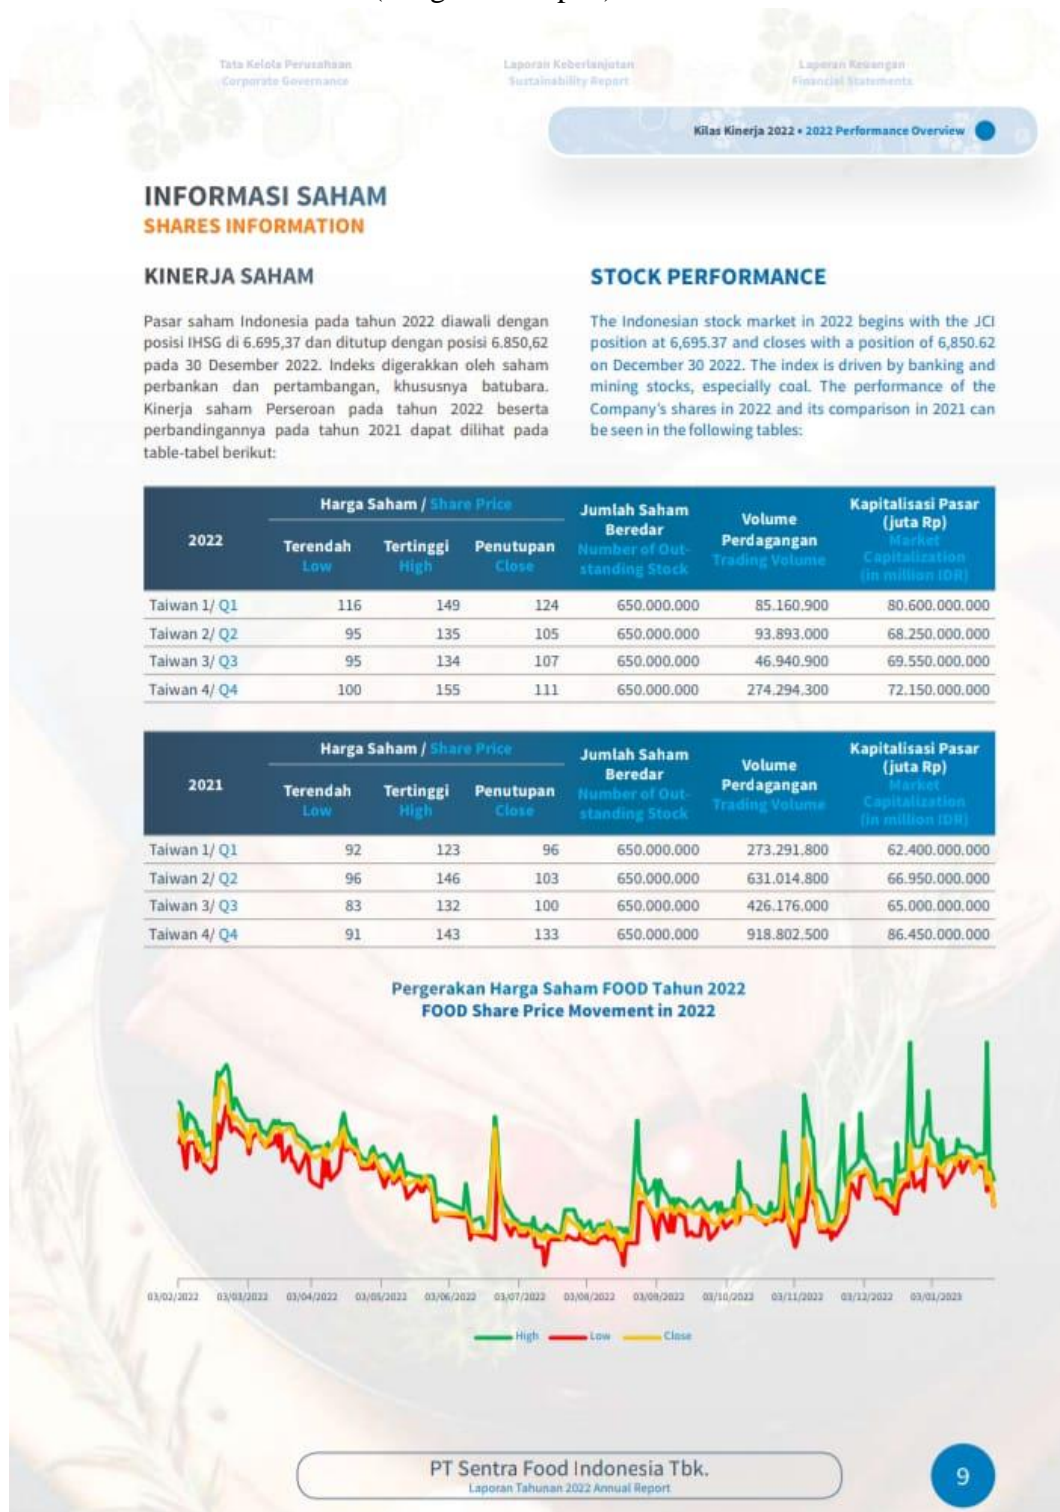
Tata Kelola Perusahaan
Corporate Governance

Laporan Keberlanjutan
Sustainability Report

Laporan Keuangan
Financial Statements

Kilas Kinerja 2022 • 2022 Performance Overview

INFORMASI SAHAM
SHARES INFORMATION

KINERJA SAHAM

Pasar saham Indonesia pada tahun 2022 diawali dengan posisi IHSG di 6.695,37 dan ditutup dengan posisi 6.850,62 pada 30 Desember 2022. Indeks digerakkan oleh saham perbankan dan pertambangan, khususnya batubara. Kinerja saham Perseroan pada tahun 2022 beserta perbandingannya pada tahun 2021 dapat dilihat pada table-tabel berikut:

STOCK PERFORMANCE

The Indonesian stock market in 2022 begins with the JCI position at 6,695.37 and closes with a position of 6,850.62 on December 30 2022. The index is driven by banking and mining stocks, especially coal. The performance of the Company's shares in 2022 and its comparison in 2021 can be seen in the following tables:

| 2022 | Harga Saham / Share Price Terendah Low | Tertinggi High | Penutupan Close | Jumlah Saham Beredar Number of Outstanding Stock | Volume Perdagangan Trading Volume | Kapitalisasi Pasar (juta Rp) Market Capitalization (in million IDR) |
|---|---|---|---|---|---|---|
| Taiwan 1/ Q1 | 116 | 149 | 124 | 650.000.000 | 85.160.900 | 80.600.000.000 |
| Taiwan 2/ Q2 | 95 | 135 | 105 | 650.000.000 | 93.893.000 | 68.250.000.000 |
| Taiwan 3/ Q3 | 95 | 134 | 107 | 650.000.000 | 46.940.900 | 69.550.000.000 |
| Taiwan 4/ Q4 | 100 | 155 | 111 | 650.000.000 | 274.294.300 | 72.150.000.000 |

| 2021 | Harga Saham / Share Price Terendah Low | Tertinggi High | Penutupan Close | Jumlah Saham Beredar Number of Outstanding Stock | Volume Perdagangan Trading Volume | Kapitalisasi Pasar (juta Rp) Market Capitalization (in million IDR) |
|---|---|---|---|---|---|---|
| Taiwan 1/ Q1 | 92 | 123 | 96 | 650.000.000 | 273.291.800 | 62.400.000.000 |
| Taiwan 2/ Q2 | 96 | 146 | 103 | 650.000.000 | 631.014.800 | 66.950.000.000 |
| Taiwan 3/ Q3 | 83 | 132 | 100 | 650.000.000 | 426.176.000 | 65.000.000.000 |
| Taiwan 4/ Q4 | 91 | 143 | 133 | 650.000.000 | 918.802.500 | 86.450.000.000 |

Pergerakan Harga Saham FOOD Tahun 2022
FOOD Share Price Movement in 2022

03/02/2022 03/03/2022 03/04/2022 03/05/2022 03/06/2022 03/07/2022 03/08/2022 03/09/2022 03/10/2022 03/11/2022 03/12/2022 03/01/2023

High Low Close

PT Sentra Food Indonesia Tbk.
Laporan Tahunan 2022 Annual Report

9